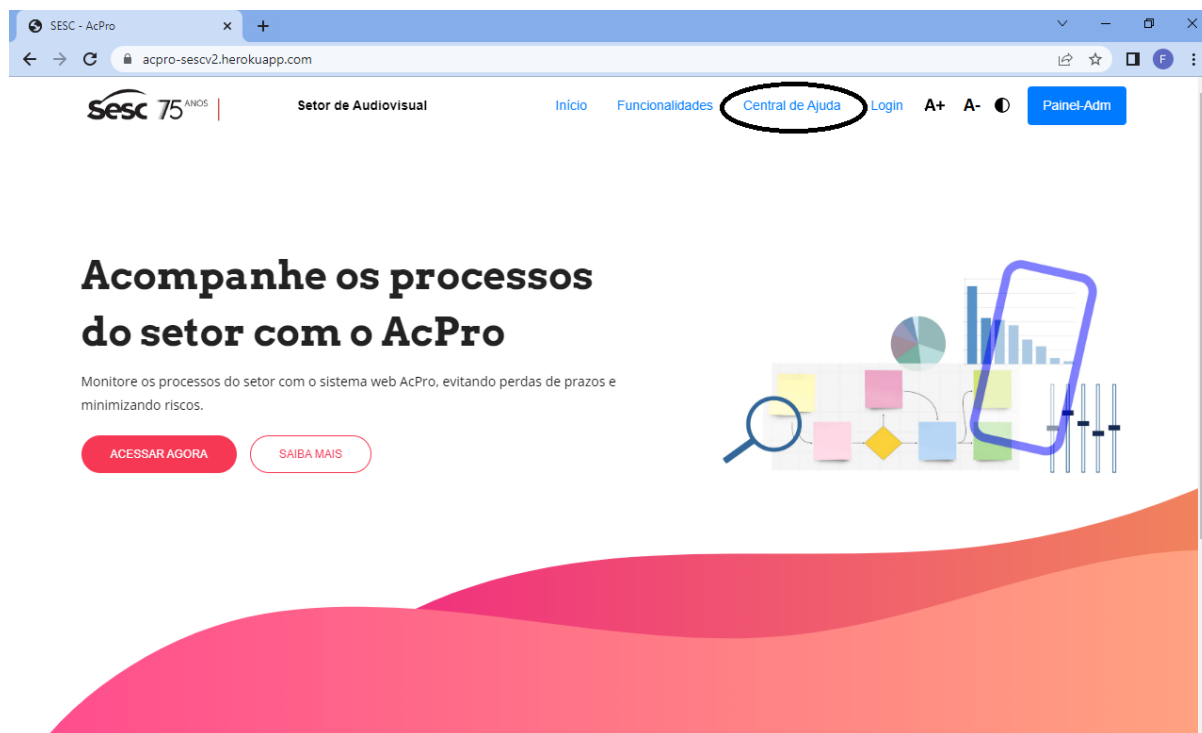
SESC - AcPro ×
+
acpro-sescv2.herokuapp.com
F

Sesc 75 ANOS
Setor de Audiovisual
Início Funcionalidades Central de Ajuda Login A+ A- Painel-Adm

Acompanhe os processos do setor com o AcPro

Monitore os processos do setor com o sistema web AcPro, evitando perdas de prazos e minimizando riscos.

ACESSAR AGORA
SAIBA MAIS